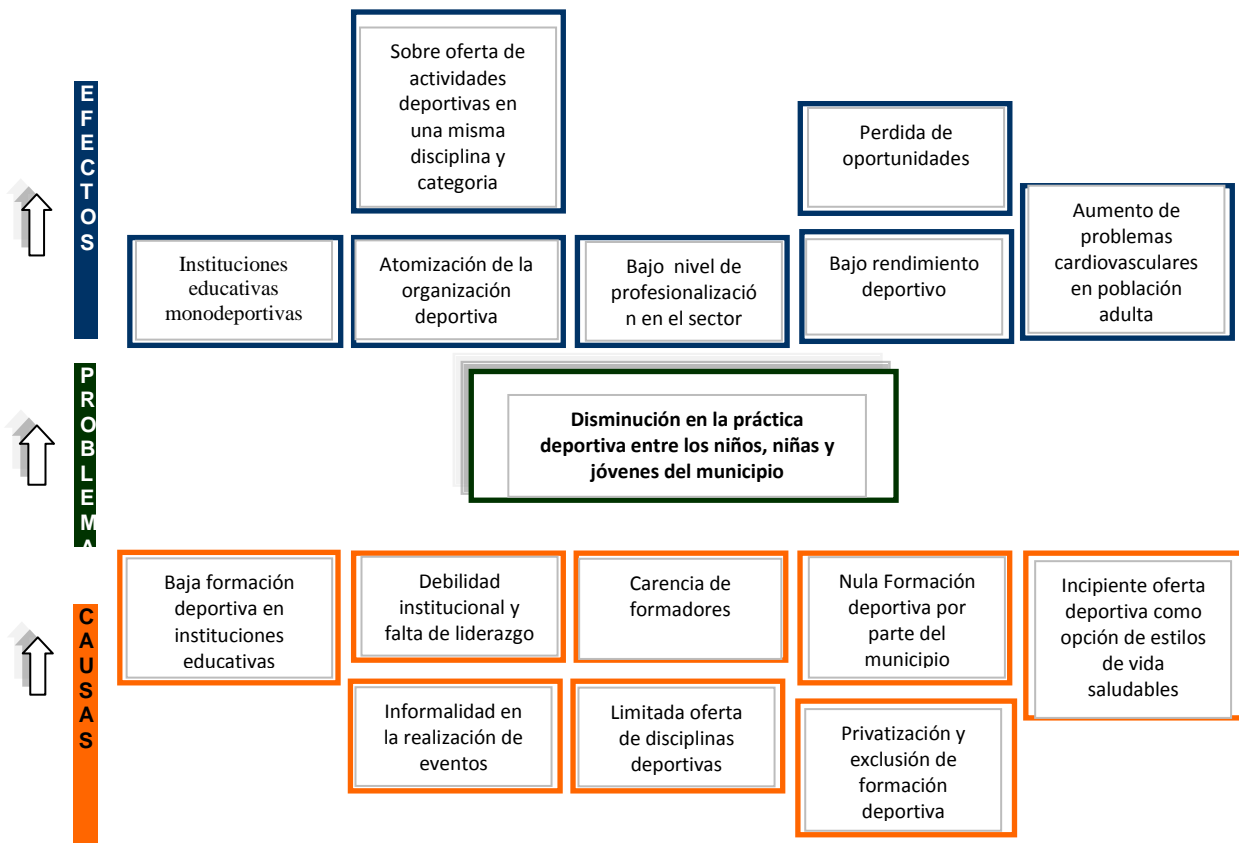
EFECTOS

Sobre oferta de actividades deportivas en una misma disciplina y categoria

Perdida de oportunidades

Aumento de problemas cardiovasculares en población adulta

Instituciones educativas monodeportivas

Atomización de la organización deportiva

Bajo nivel de profesionalizació n en el sector

Bajo rendimiento deportivo

PROBLEMA

Disminución en la práctica deportiva entre los niños, niñas y jóvenes del municipio

CAUSAS

Baja formación deportiva en instituciones educativas

Debilidad institucional y falta de liderazgo

Carencia de formadores

Nula Formación deportiva por parte del municipio

Incipiente oferta deportiva como opción de estilos de vida saludables

Informalidad en la realización de eventos

Limitada oferta de disciplinas deportivas

Privatización y exclusión de formación deportiva